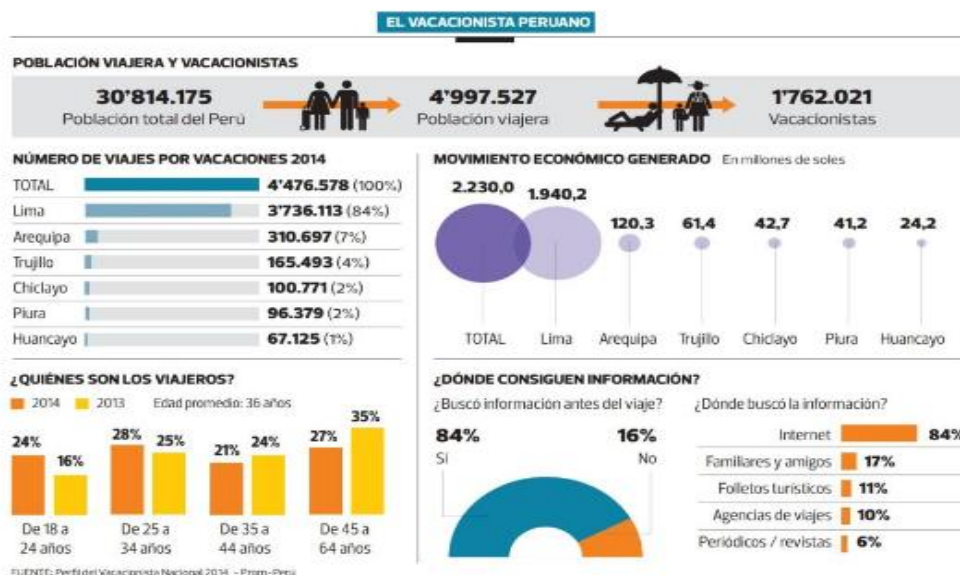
EL VACACIONISTA PERUANO

POBLACIÓN VIAJERA Y VACACIONISTAS

30'814.175
Población total del Perú

4'997.527
Población viajera

1'762.021
Vacacionistas

NÚMERO DE VIAJES POR VACACIONES 2014

| | |
|---|---|
| TOTAL | 4'476.578 (100%) |
| Lima | 3'736.113 (84%) |
| Arequipa | 310.697 (7%) |
| Trujillo | 165.493 (4%) |
| Chiclayo | 100.771 (2%) |
| Piura | 96.379 (2%) |
| Huancayo | 67.125 (1%) |

MOVIMIENTO ECONÓMICO GENERADO En millones de soles

2.230,0 TOTAL
1.940,2 Lima
120,3 Arequipa
61,4 Trujillo
42,7 Chiclayo
41,2 Piura
24,2 Huancayo

¿QUIÉNES SON LOS VIAJEROS?

2014 2013 Edad promedio: 36 años

24% 16% De 18 a 24 años
28% 25% De 25 a 34 años
21% 24% De 35 a 44 años
27% 35% De 45 a 64 años

¿DÓNDE CONSIGUEN INFORMACIÓN?

¿Buscó información antes del viaje?
84% Sí
16% No

¿Dónde buscó la información?
Internet 84%
Familiares y amigos 17%
Folletos turísticos 11%
Agencias de viajes 10%
Periódicos / revistas 6%

FUENTE: Perfil del Vacacionista Nacional 2014 - Prom-Perú